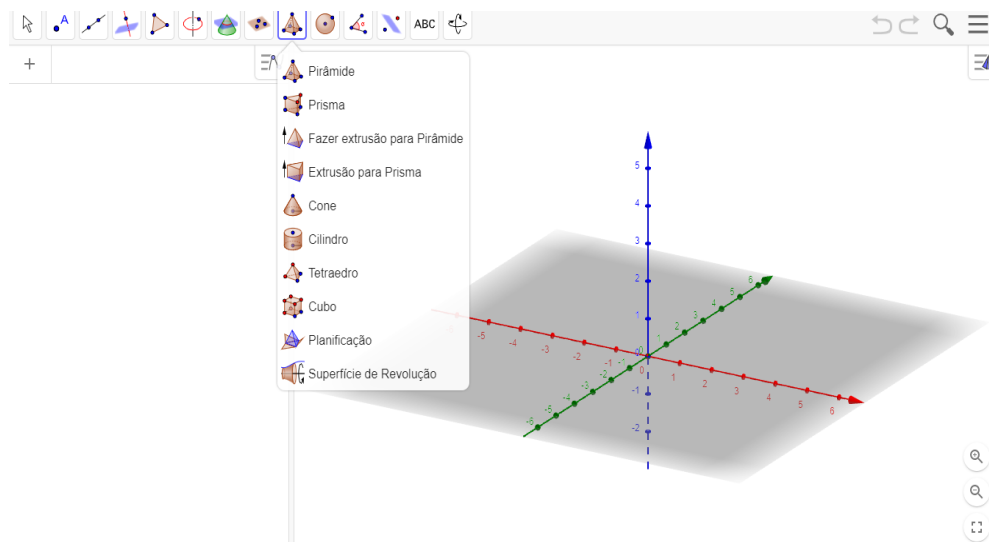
ABC

+

Pirâmide
Prisma
Fazer extrusão para Pirâmide
Extrusão para Prisma
Cone
Cilindro
Tetraedro
Cubo
Planificação
Superfície de Revolução

5
4
3
2
1
0
-1
-2

-5
-4
-3
-2
-1
1
2
3
4
5
6

6
5
4
3
2
1
-1
-2
-3
-4
-5
-6